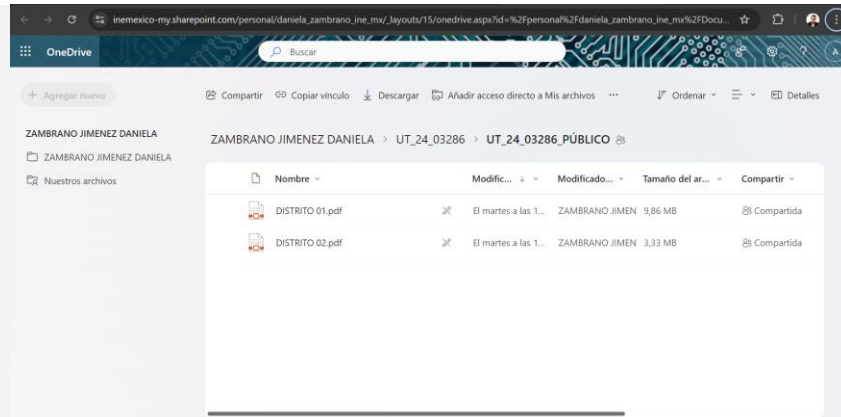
inemexico-my.sharepoint.com/personal/daniela_zambrano_ine_mx/_layouts/15/onedrive.aspx?id=%2Fpersonal%2Fdaniela_zambrano_ine_mx%2FDocu...

OneDrive

Buscar

+ Agregar nuevo

Compartir Copiar vínculo Descargar Añadir acceso directo a Mis archivos ··· Ordenar Detalles

ZAMBRANO JIMENEZ DANIELA

ZAMBRANO JIMENEZ DANIELA

Nuestros archivos

ZAMBRANO JIMENEZ DANIELA > UT_24_03286 > UT_24_03286_PÚBLICO

| Nombre | Modific... | Modificado... | Tamaño del ar... | Compartir |
|---|---|---|---|---|
| DISTRITO 01.pdf | El martes a las 1... | ZAMBRANO JIMEN | 9,86 MB | Compartida |
| DISTRITO 02.pdf | El martes a las 1... | ZAMBRANO JIMEN | 3,33 MB | Compartida |